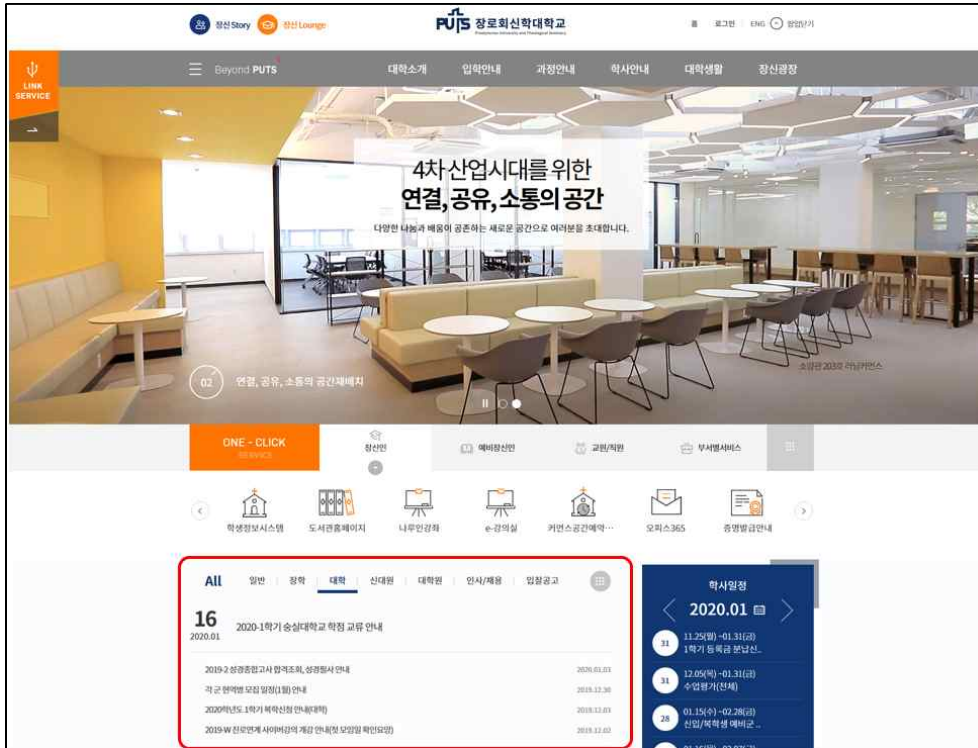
장신 Story 장신 Lounge

PUTS 장로회신학대학교

로그인 ENG 장신인가기

LINK SERVICE

Beyond PUTS

대학소개 입학안내 과정안내 학사안내 대학생활 장신광장

4차 산업시대를 위한
연결, 공유, 소통의 공간
다양한 나눔과 배움이 공존하는 새로운 공간으로 여러분을 초대합니다.

02 연결, 공유, 소통의 공간재배치

소양관 203호 러닝커먼스

ONE - CLICK SERVICE

장신인

예비장신인

교원/직원

부서별서비스

학생정보시스템 도서관홈페이지 나무인강좌 e-강의실 커먼스공간예약… 오피스365 증명발급안내

All 일반 장학 대학 신대원 대학원 인사/채용 입찰공고

16
2020.01
2020-1학기 숭실대학교 학점 교류 안내

2019-2 성경종합고사 합격조회, 성경필사 안내 2020.01.03
각 군 현역병 모집 일정(1월) 안내 2019.12.30
2020학년도 1학기 복학신청 안내(대학) 2019.12.03
2019-W 진로연계 사이버강의 개강 안내(첫 모임일 확인요망) 2019.12.02

학사일정
2020.01

31 11.25(월) ~01.31(금) 1학기 등록금 분납신...
31 12.05(목) ~01.31(금) 수업평가(전체)
28 01.15(수) ~02.28(금) 신입/복학생 예비군 ...